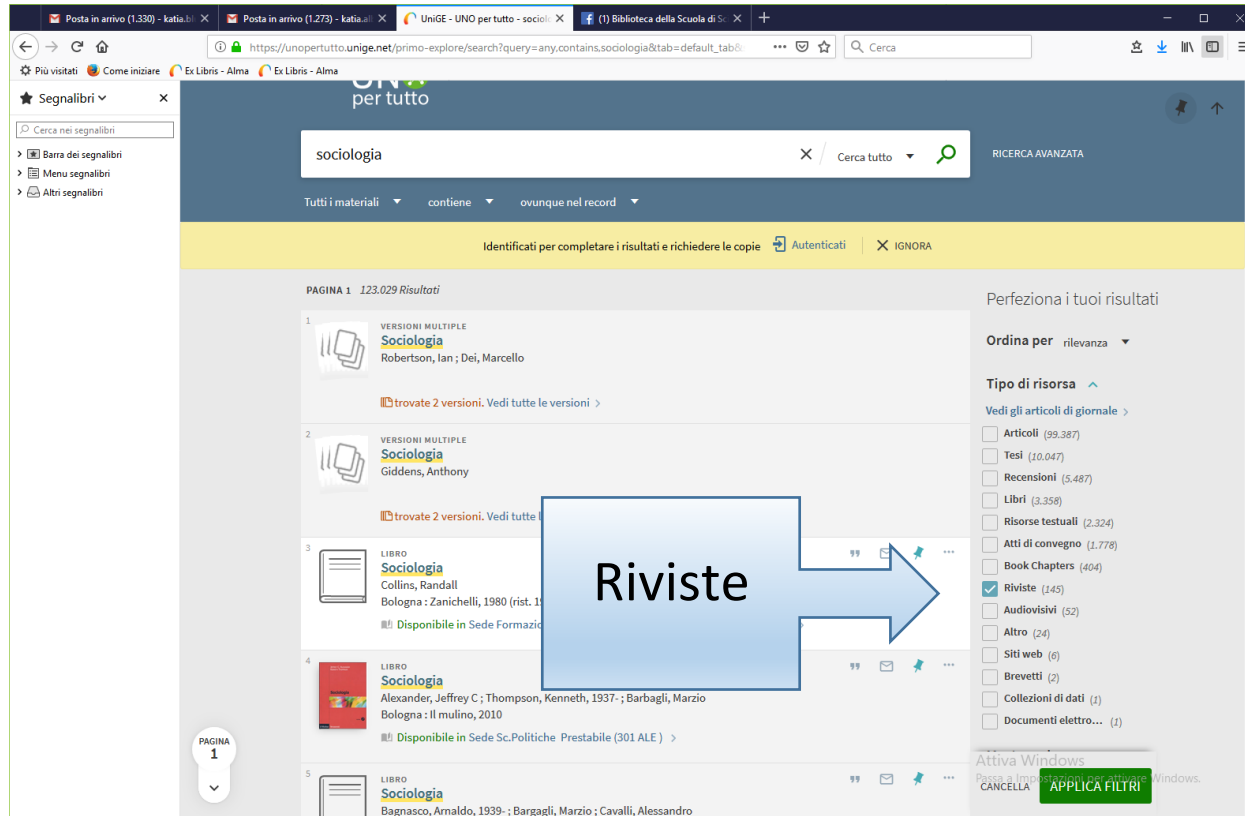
Posta in arrivo (1.330) - katia.bl ×
Posta in arrivo (1.273) - katia.al ×
UniGE - UNO per tutto - sociolo ×
(1) Biblioteca della Scuola di Sc ×
+

https://unopertutto.unige.net/primo-explore/search?query=any,contains,sociologia&tab=default_tab&

Cerca

Più visitati
Come iniziare
Ex Libris - Alma
Ex Libris - Alma

Segnalibri
Cerca nei segnalibri
Barra dei segnalibri
Menu segnalibri
Altri segnalibri

UNO per tutto

sociologia
Cerca tutto
RICERCA AVANZATA

Tutti i materiali
contiene
ovunque nel record

Identificati per completare i risultati e richiedere le copie
Autenticati
IGNORA

PAGINA 1 123.029 Risultati

1
VERSIONI MULTIPLE
Sociologia
Robertson, Ian ; Dei, Marcello
trovate 2 versioni. Vedi tutte le versioni

2
VERSIONI MULTIPLE
Sociologia
Giddens, Anthony
trovate 2 versioni. Vedi tutte l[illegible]

3
LIBRO
Sociologia
Collins, Randall
Bologna : Zanichelli, 1980 (rist. 1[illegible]
Disponibile in Sede Formazio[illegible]

4
LIBRO
Sociologia
Alexander, Jeffrey C ; Thompson, Kenneth, 1937- ; Barbagli, Marzio
Bologna : Il mulino, 2010
Disponibile in Sede Sc.Politiche Prestabile (301 ALE )

5
LIBRO
Sociologia
Bagnasco, Arnaldo, 1939- ; Bargagli, Marzio ; Cavalli, Alessandro

PAGINA
1

Riviste

Perfeziona i tuoi risultati
Ordina per rilevanza
Tipo di risorsa
Vedi gli articoli di giornale
Articoli (99.387)
Tesi (10.047)
Recensioni (5.487)
Libri (3.358)
Risorse testuali (2.324)
Atti di convegno (1.778)
Book Chapters (404)
Riviste (145)
Audiovisivi (52)
Altro (24)
Siti web (6)
Brevetti (2)
Collezioni di dati (1)
Documenti elettro... (1)

Attiva Windows
Passa a Impostazioni per attivare Windows.
CANCELLA
APPLICA FILTRI